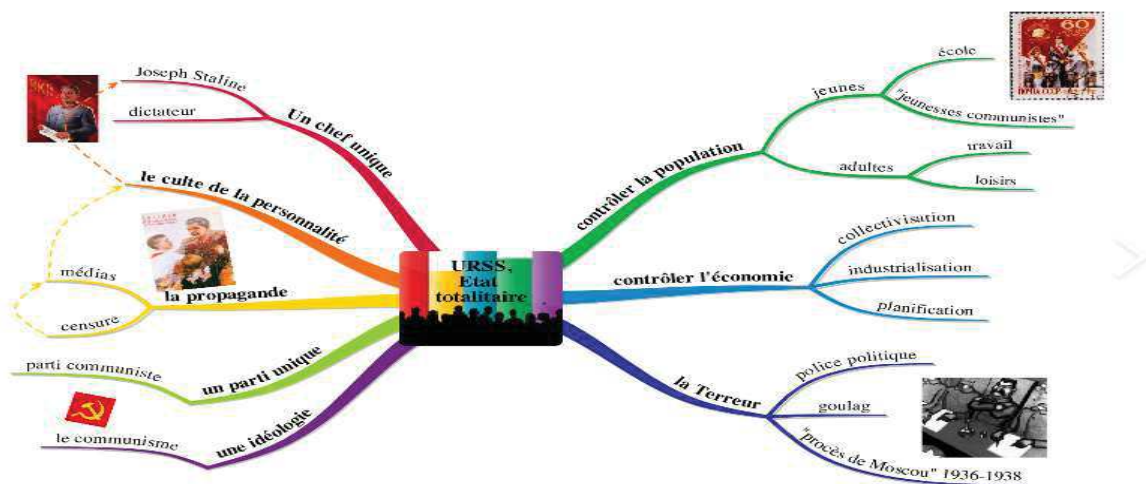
URSS, Etat totalitaire

Un chef unique
Joseph Staline
dictateur

le culte de la personnalité

la propagande
médias
censure

un parti unique
parti communiste

une idéologie
le communisme

contrôler la population
jeunes
école
"jeunesses communistes"
adultes
travail
loisirs

contrôler l'économie
collectivisation
industrialisation
planification

la Terreur
police politique
goulag
"procès de Moscou" 1936-1938